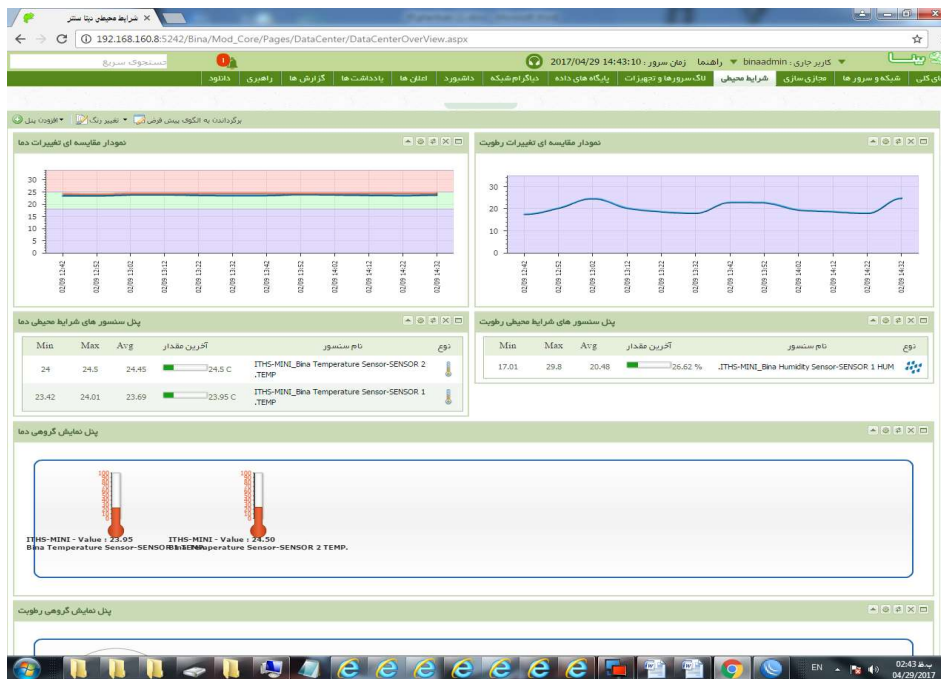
شرایط محیطی بینا سنتر ×

192.168.160.8:5242/Bina/Mod_Core/Pages/DataCenter/DataCenterOverView.aspx

جستجوی سریع

کاربر جاری : binaadmin ▼ راهنما زمان سرور : 2017/04/29 14:43:10

بینا

نمای کلی | شبکه و سرور ها | مجازی سازی | شرایط محیطی | لاگ سرورها و تجهیزات | پایگاه های داده | دیاگرام شبکه | داشبورد | اعلان ها | یادداشت ها | گزارش ها | راهبری | دانلود

افزودن پنل ▼ | تغییر رنگ ▼ | برگرداندن به الگوی پیش فرض

نمودار مقایسه ای تغییرات دما

30
25
20
15
10
5
0

02/09 12:42 02/09 12:52 02/09 13:02 02/09 13:12 02/09 13:22 02/09 13:32 02/09 13:42 02/09 13:52 02/09 14:02 02/09 14:12 02/09 14:22 02/09 14:32

نمودار مقایسه ای تغییرات رطوبت

30
20
10
0

02/09 12:42 02/09 12:52 02/09 13:02 02/09 13:12 02/09 13:22 02/09 13:32 02/09 13:42 02/09 13:52 02/09 14:02 02/09 14:12 02/09 14:22 02/09 14:32

پنل سنسور های شرایط محیطی دما

| Min | Max | Avg | آخرین مقدار | نام سنسور | نوع |
|---|---|---|---|---|---|
| 24 | 24.5 | 24.45 | 24.5 C | ITHS-MINI_Bina Temperature Sensor-SENSOR 2 .TEMP | |
| 23.42 | 24.01 | 23.69 | 23.95 C | ITHS-MINI_Bina Temperature Sensor-SENSOR 1 .TEMP | |

پنل سنسور های شرایط محیطی رطوبت

| Min | Max | Avg | آخرین مقدار | نام سنسور | نوع |
|---|---|---|---|---|---|
| 17.01 | 29.8 | 20.48 | 26.62 % | .ITHS-MINI_Bina Humidity Sensor-SENSOR 1 HUM | |

پنل نمایش گروهی دما

ITHS-MINI - Value : 23.95
Bina Temperature Sensor-SENSOR 1 TEMP.

ITHS-MINI - Value : 24.50
Bina Temperature Sensor-SENSOR 2 TEMP.

پنل نمایش گروهی رطوبت

EN 02:43 ب.ظ 04/29/2017